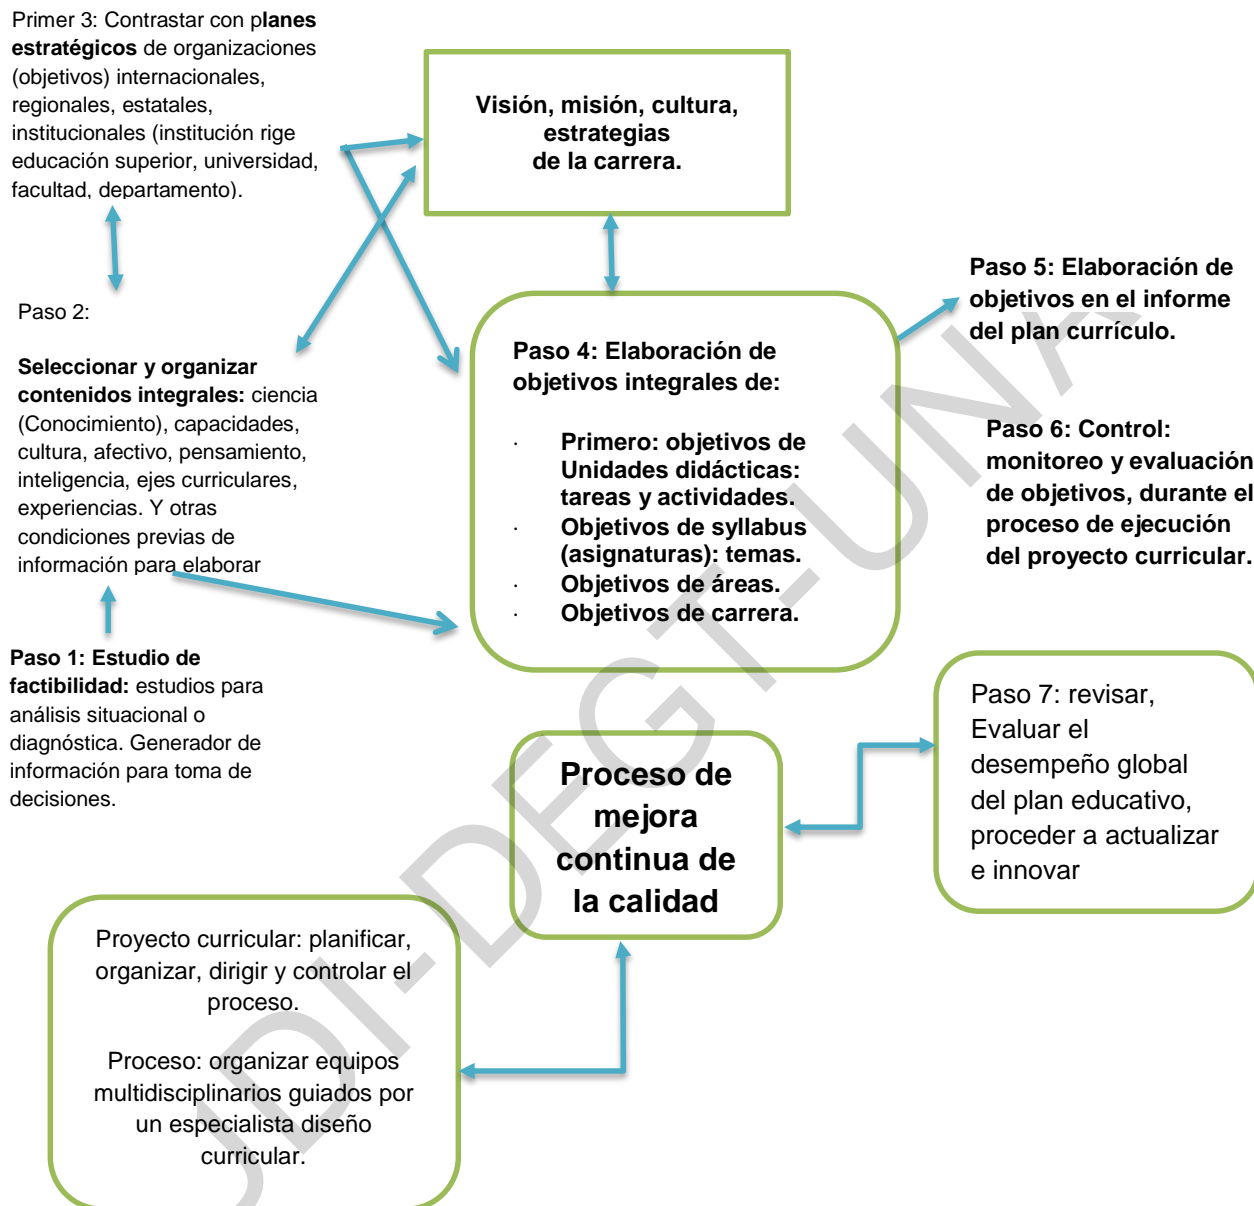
Primer 3: Contrastar con planes estratégicos de organizaciones (objetivos) internacionales, regionales, estatales, institucionales (institución rige educación superior, universidad, facultad, departamento).

Visión, misión, cultura, estrategias de la carrera.

Paso 2:

Seleccionar y organizar contenidos integrales: ciencia (Conocimiento), capacidades, cultura, afectivo, pensamiento, inteligencia, ejes curriculares, experiencias. Y otras condiciones previas de información para elaborar

Paso 4: Elaboración de objetivos integrales de:

· Primero: objetivos de Unidades didácticas: tareas y actividades.
· Objetivos de syllabus (asignaturas): temas.
· Objetivos de áreas.
· Objetivos de carrera.

Paso 5: Elaboración de objetivos en el informe del plan currículo.

Paso 6: Control: monitoreo y evaluación de objetivos, durante el proceso de ejecución del proyecto curricular.

Paso 1: Estudio de factibilidad: estudios para análisis situacional o diagnóstica. Generador de información para toma de decisiones.

Proceso de mejora continua de la calidad

Paso 7: revisar, Evaluar el desempeño global del plan educativo, proceder a actualizar e innovar

Proyecto curricular: planificar, organizar, dirigir y controlar el proceso.

Proceso: organizar equipos multidisciplinarios guiados por un especialista diseño curricular.

JDI-DEGT-UNA